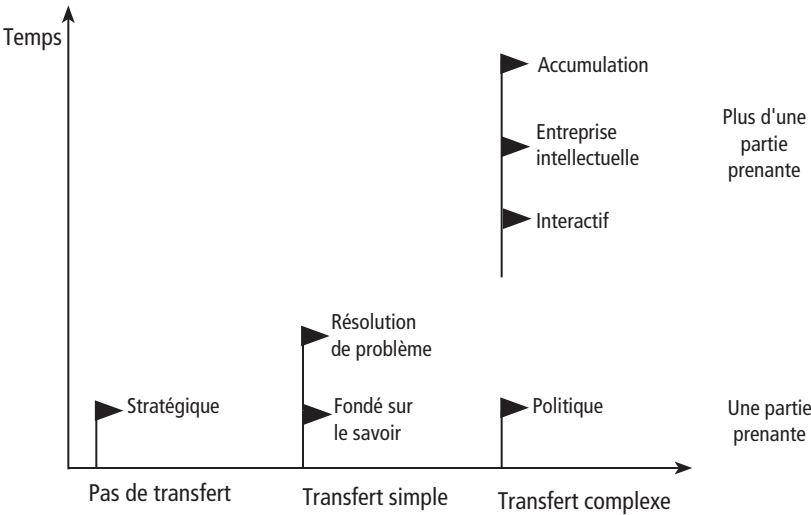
Temps

Accumulation

Entreprise intellectuelle

Interactif

Plus d'une partie prenante

Résolution de problème

Stratégique

Fondé sur le savoir

Politique

Une partie prenante

Pas de transfert

Transfert simple

Transfert complexe